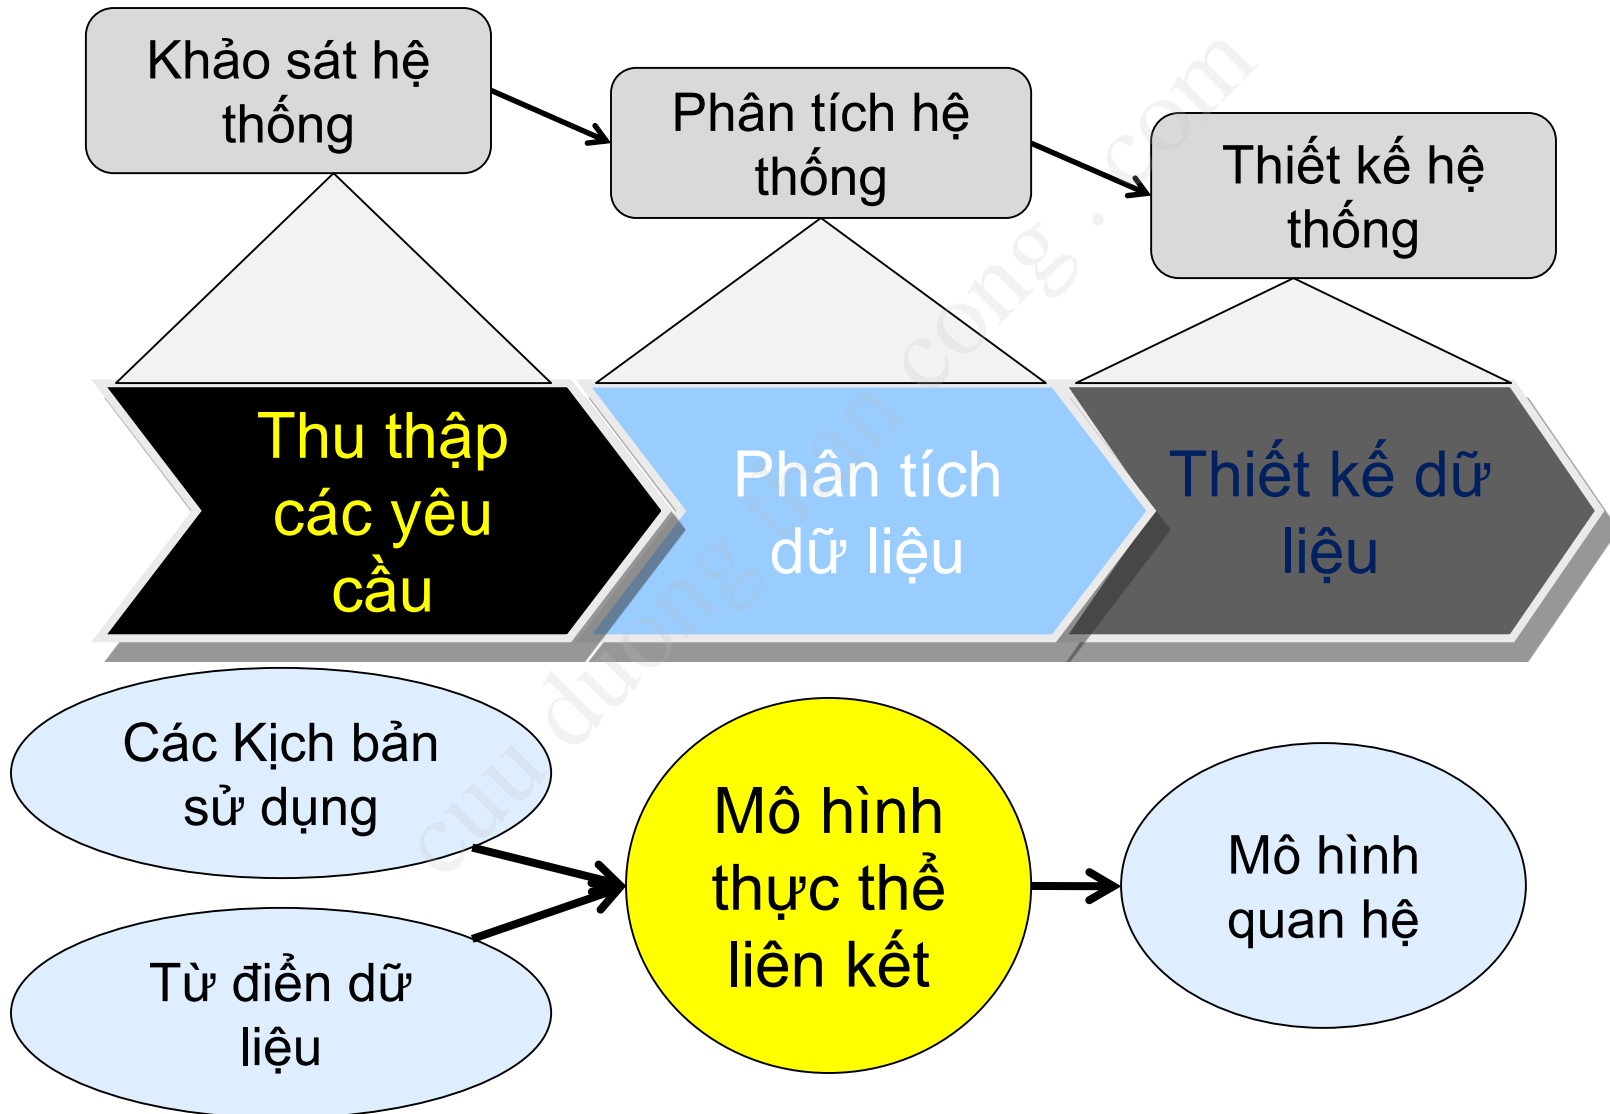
Khảo sát hệ thống

Phân tích hệ thống

Thiết kế hệ thống

Thu thập các yêu cầu

Phân tích dữ liệu

Thiết kế dữ liệu

Các Kịch bản sử dụng

Từ điển dữ liệu

Mô hình thực thể liên kết

Mô hình quan hệ

cuu duong than cong . com